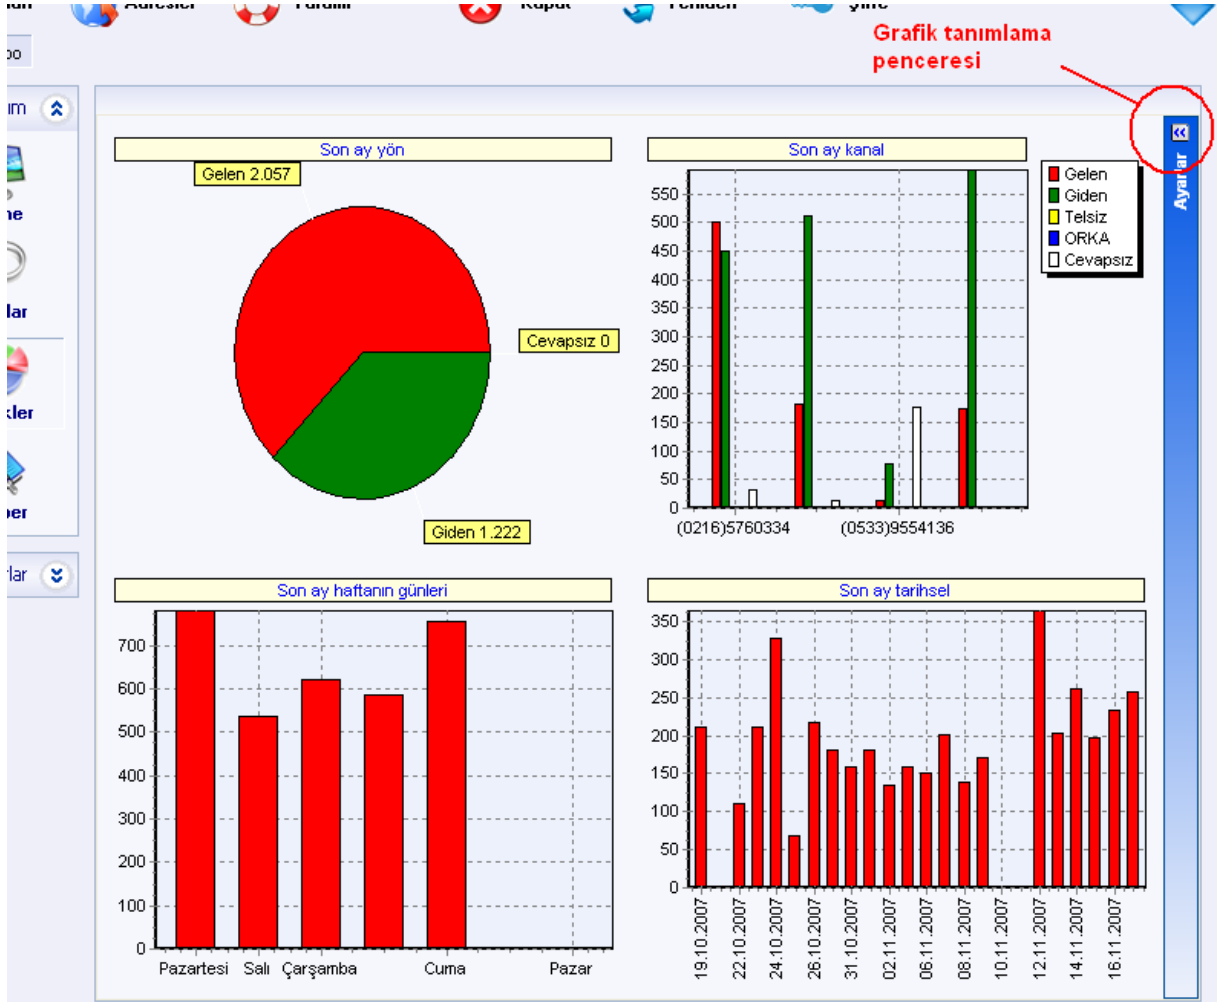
Grafik tanımlama penceresi

Ayarlar

Son ay yön

Gelen 2.057

Cevapsız 0

Giden 1.222

Son ay kanal

| Gelen |
|---|
| Giden |
| Telsiz |
| ORKA |
| Cevapsız |

550
500
450
400
350
300
250
200
150
100
50
0

(0216)5760334 (0533)9554136

Son ay haftanın günleri

700
600
500
400
300
200
100
0

Pazartesi Salı Çarşamba Cuma Pazar

Son ay tarihsel

350
300
250
200
150
100
50
0

19.10.2007 22.10.2007 24.10.2007 26.10.2007 31.10.2007 02.11.2007 06.11.2007 08.11.2007 10.11.2007 12.11.2007 14.11.2007 16.11.2007